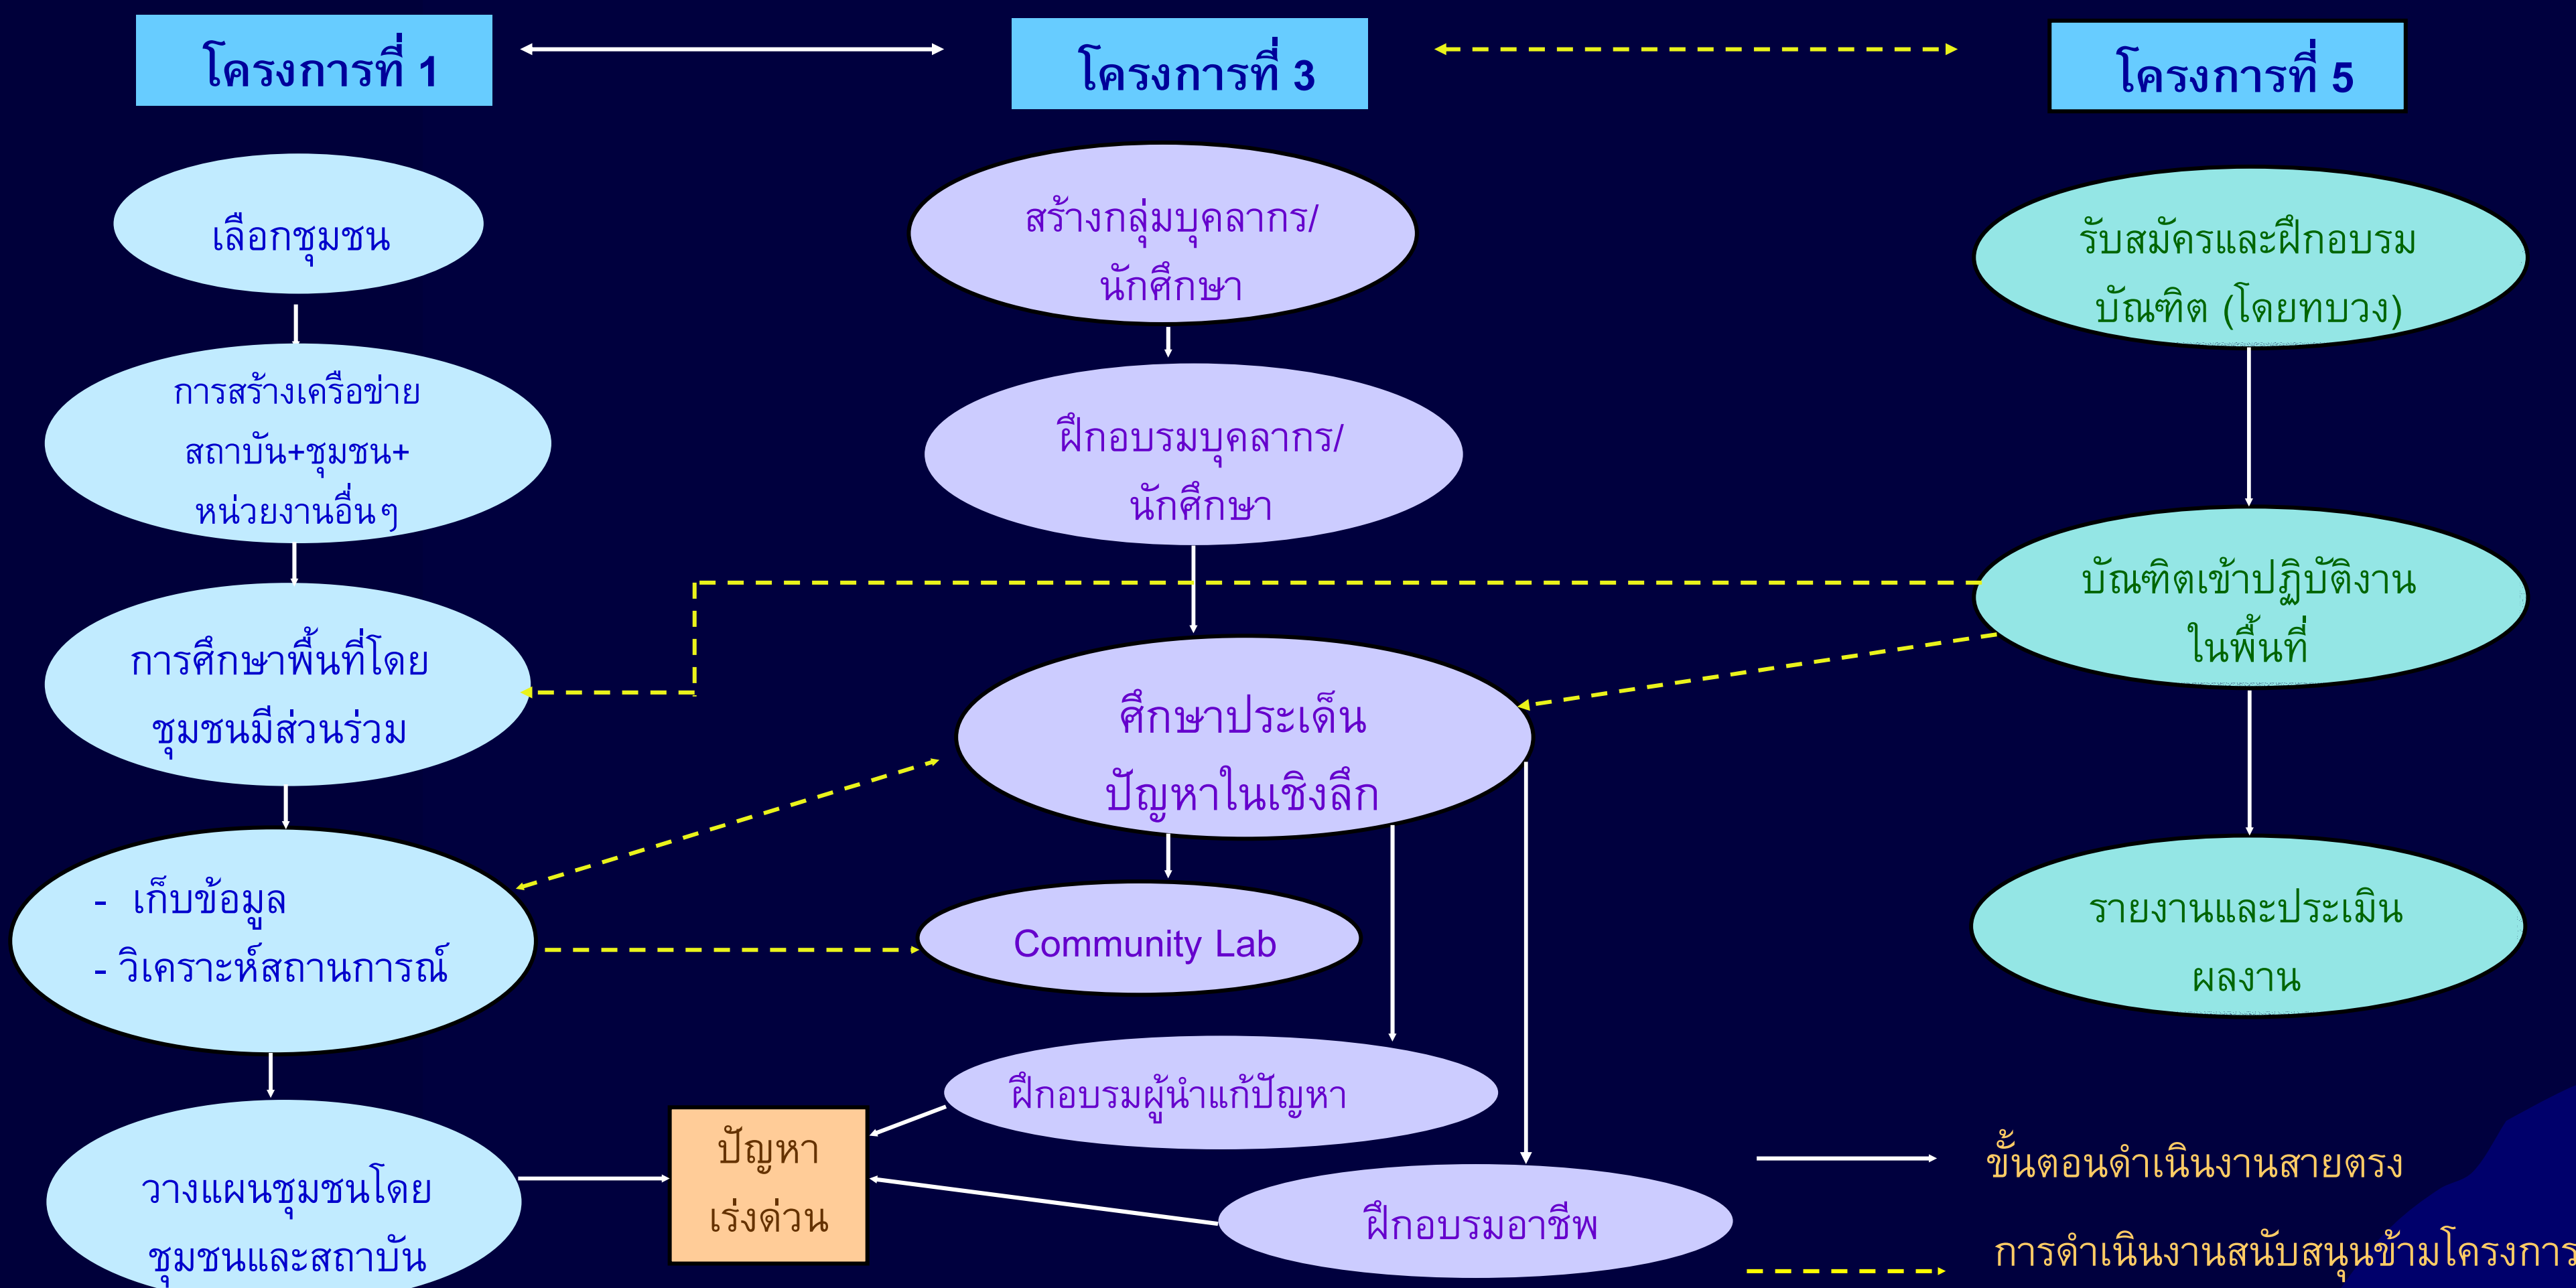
โครงการที่ 1

โครงการที่ 3

โครงการที่ 5

เลือกชุมชน

การสร้างเครือข่าย สถาบัน+ชุมชน+ หน่วยงานอื่นๆ

การศึกษาพื้นที่โดยชุมชนมีส่วนร่วม

- เก็บข้อมูล
- วิเคราะห์สถานการณ์

วางแผนชุมชนโดยชุมชนและสถาบัน

สร้างกลุ่มบุคลากร/ นักศึกษา

ฝึกอบรมบุคลากร/ นักศึกษา

ศึกษาประเด็นปัญหาในเชิงลึก

Community Lab

ฝึกอบรมผู้นำแก้ปัญหา

ฝึกอบรมอาชีพ

ปัญหา เร่งด่วน

รับสมัครและฝึกอบรม บัณฑิต (โดยทบวง)

บัณฑิตเข้าปฏิบัติงานในพื้นที่

รายงานและประเมิน ผลงาน

ขั้นตอนดำเนินงานสายตรง

การดำเนินงานสนับสนุนข้ามโครงการ